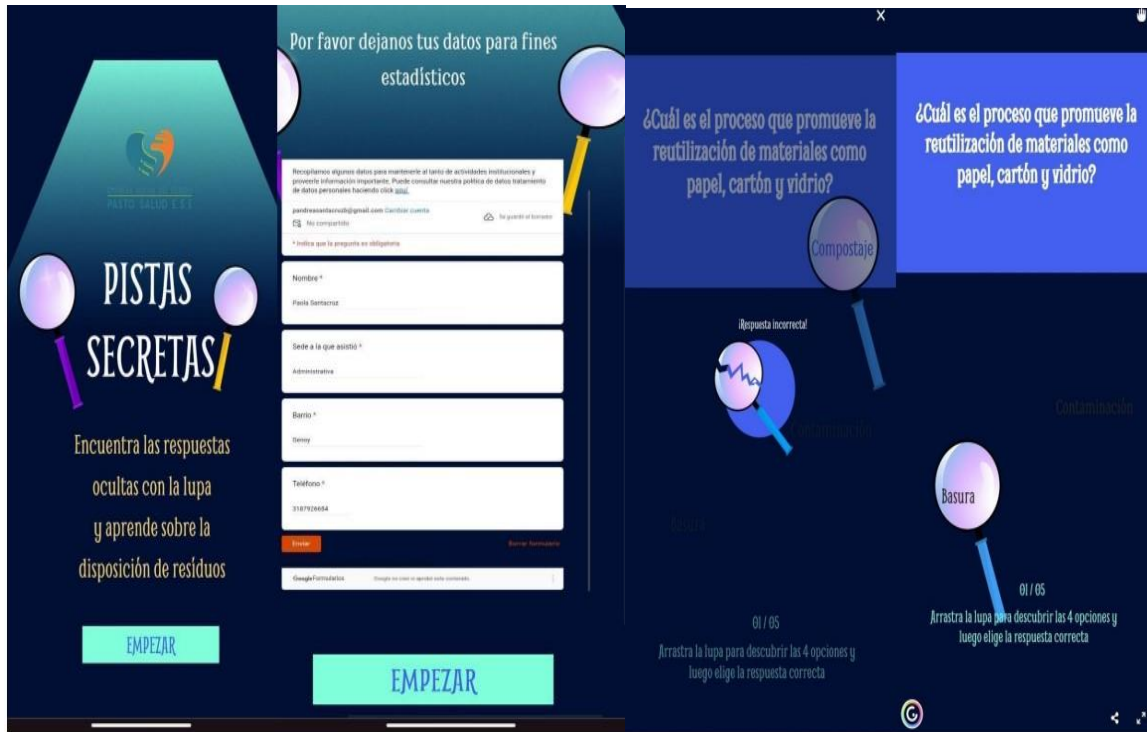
PASTO SALUD E.S.E

PISTAS SECRETAS

Encuentra las respuestas ocultas con la lupa y aprende sobre la disposición de residuos

EMPEZAR

Por favor dejanos tus datos para fines estadísticos

Recopilamos algunos datos para mantenerle al tanto de actividades institucionales y proveerle información importante. Puede consultar nuestra política de datos tratamiento de datos personales haciendo click aquí.

pandreasantacruzb@gmail.com Cambiar cuenta

No compartido

Se guardó el borrador

* Indica que la pregunta es obligatoria

Nombre *

Paola Santacruz

Sede a la que asistió *

Administrativa

Barrio *

Senoy

Teléfono *

3187926684

Enviar

Borrar formulario

Google Formularios

Google no creó ni aprobó este contenido.

EMPEZAR

X

¿Cuál es el proceso que promueve la reutilización de materiales como papel, cartón y vidrio?

Compostaje

¡Respuesta incorrecta!

Contaminación

Basura

01 / 05

Arrastra la lupa para descubrir las 4 opciones y luego elige la respuesta correcta

¿Cuál es el proceso que promueve la reutilización de materiales como papel, cartón y vidrio?

Contaminación

Basura

01 / 05

Arrastra la lupa para descubrir las 4 opciones y luego elige la respuesta correcta